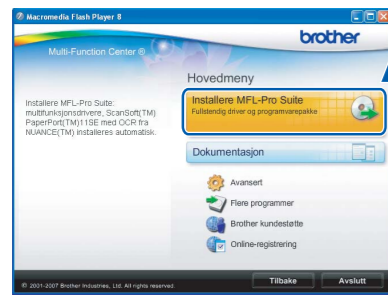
Macromedia Flash Player 8

brother

Multi-Function Center ®

Hovedmeny

Installere MFL-Pro Suite: multifunksjonsdrivere, ScanSoft(TM) PaperPort(TM)11SE med OCR fra NUANCE(TM) installeres automatisk.

Installere MFL-Pro Suite
Fullstendig driver og programvarepakke

Dokumentasjon

Avansert

Flere programmer

Brother kundestøtte

Online-registrering

© 2001-2007 Brother Industries, Ltd. All rights reserved.

Tilbake

Avslutt